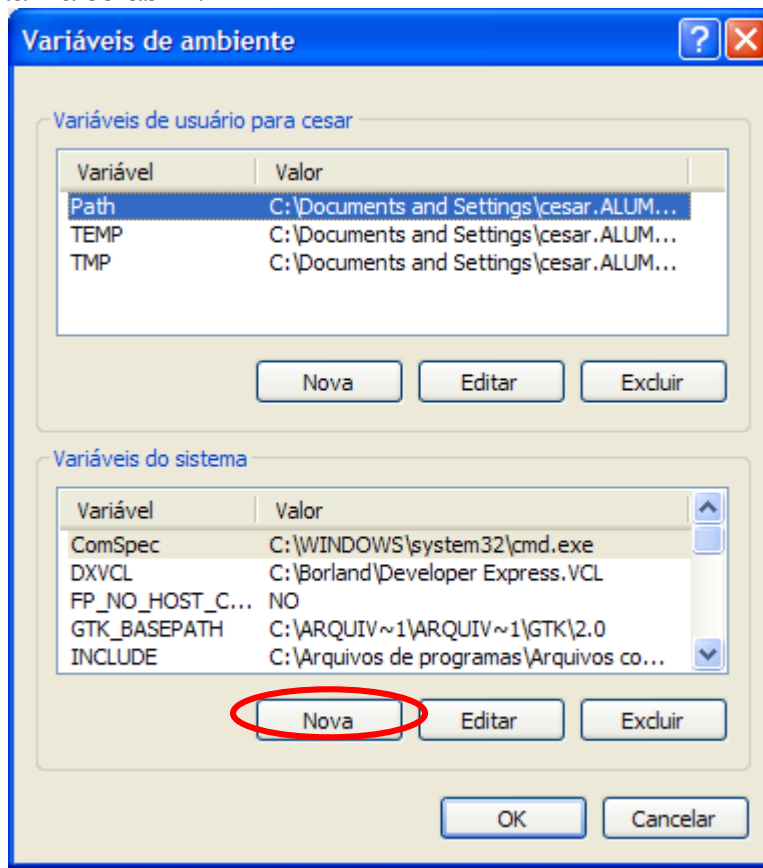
Variáveis de ambiente

Variáveis de usuário para cesar

| Variável | Valor |
|---|---|
| Path | C:\Documents and Settings\cesar.ALUM... |
| TEMP | C:\Documents and Settings\cesar.ALUM... |
| TMP | C:\Documents and Settings\cesar.ALUM... |

Nova Editar Excluir

Variáveis do sistema

| Variável | Valor |
|---|---|
| ComSpec | C:\WINDOWS\system32\cmd.exe |
| DXVCL | C:\Borland\Developer Express.VCL |
| FP_NO_HOST_C... | NO |
| GTK_BASEPATH | C:\ARQUIV~1\ARQUIV~1\GTK\2.0 |
| INCLUDE | C:\Arquivos de programas\Arquivos co... |

Nova Editar Excluir

OK Cancelar